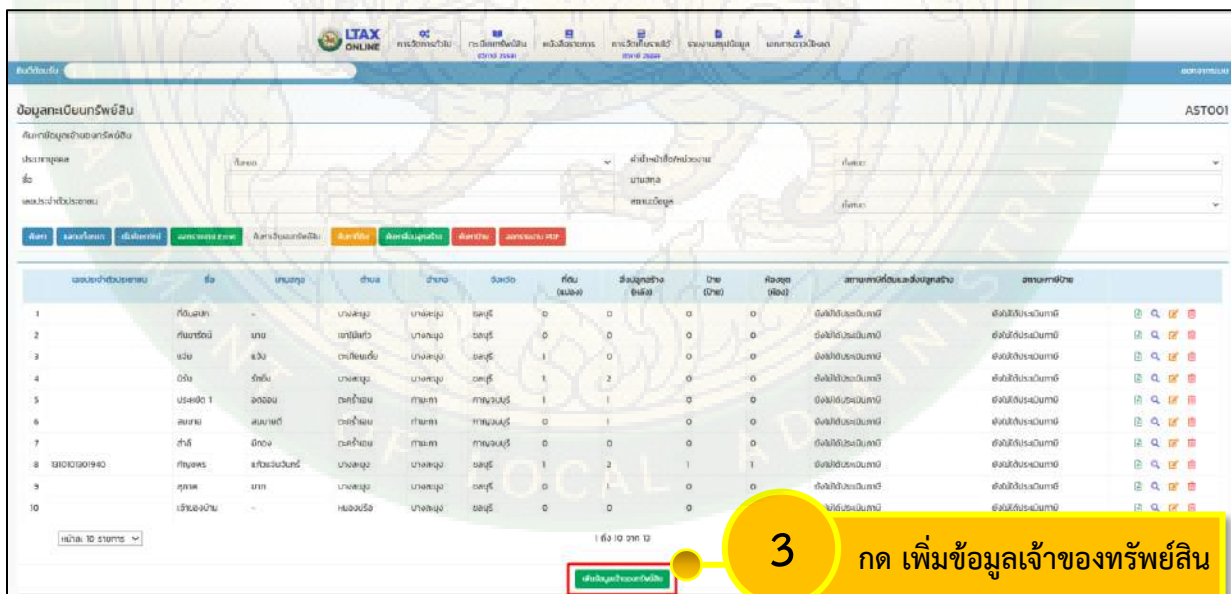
LTAX ONLINE

ข้อมูลทะเบียนทรัพย์สิน

AST001

ค้นหาข้อมูลเจ้าของทรัพย์สิน

ประเภทบุคคล ทั้งหมด

ชื่อ

เลขประจำตัวประชาชน

เจ้าหน้าที่ผู้รับผิดชอบ

นามสกุล

สถานะข้อมูล ทั้งหมด

ค้นหา

| เลขประจำตัวประชาชน | ชื่อ | นามสกุล | ตำบล | อำเภอ | จังหวัด | ที่ดิน (แปลง) | สิ่งปลูกสร้าง (หลัง) | ป้าย (ป้าย) | ห้องชุด (ห้อง) | สถานะภาษีที่ดินและสิ่งปลูกสร้าง | สถานะภาษีป้าย |
|---|---|---|---|---|---|---|---|---|---|---|---|
| 1 | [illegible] | - | บางละมุง | บางละมุง | ชลบุรี | 0 | 0 | 0 | 0 | ยังไม่ได้ประเมินภาษี | ยังไม่ได้ประเมินภาษี |
| 2 | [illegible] | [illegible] | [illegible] | บางละมุง | ชลบุรี | 0 | 0 | 0 | 0 | ยังไม่ได้ประเมินภาษี | ยังไม่ได้ประเมินภาษี |
| 3 | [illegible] | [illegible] | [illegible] | บางละมุง | ชลบุรี | 1 | 0 | 0 | 0 | ยังไม่ได้ประเมินภาษี | ยังไม่ได้ประเมินภาษี |
| 4 | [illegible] | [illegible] | บางละมุง | บางละมุง | ชลบุรี | 1 | 2 | 0 | 0 | ยังไม่ได้ประเมินภาษี | ยังไม่ได้ประเมินภาษี |
| 5 | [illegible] | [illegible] | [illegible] | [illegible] | กาญจนบุรี | 1 | 1 | 0 | 0 | ยังไม่ได้ประเมินภาษี | ยังไม่ได้ประเมินภาษี |
| 6 | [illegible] | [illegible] | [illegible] | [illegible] | กาญจนบุรี | 0 | 1 | 0 | 0 | ยังไม่ได้ประเมินภาษี | ยังไม่ได้ประเมินภาษี |
| 7 | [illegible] | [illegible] | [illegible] | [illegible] | กาญจนบุรี | 0 | 0 | 0 | 0 | ยังไม่ได้ประเมินภาษี | ยังไม่ได้ประเมินภาษี |
| 8 1310101901940 | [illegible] | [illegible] | บางละมุง | บางละมุง | ชลบุรี | 1 | 2 | 1 | 1 | ยังไม่ได้ประเมินภาษี | ยังไม่ได้ประเมินภาษี |
| 9 | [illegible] | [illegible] | บางละมุง | บางละมุง | ชลบุรี | 0 | 1 | 0 | 0 | ยังไม่ได้ประเมินภาษี | ยังไม่ได้ประเมินภาษี |
| 10 | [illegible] | - | หนองปรือ | บางละมุง | ชลบุรี | 0 | 0 | 0 | | ยังไม่ได้ประเมินภาษี | ยังไม่ได้ประเมินภาษี |

หน้าละ 10 รายการ

1 ถึง 10 จาก 13

เพิ่มข้อมูลเจ้าของทรัพย์สิน

3

กด เพิ่มข้อมูลเจ้าของทรัพย์สิน